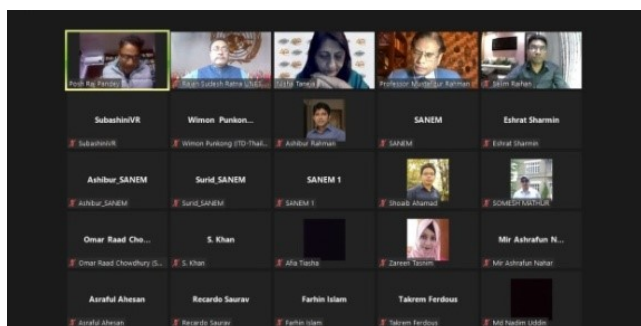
Posh Raj Pandey
Rajan Sudesh Ratna UNES...
Nisha Taneja
Professor Mustafizur Rahman
Selim Raihan

SubashiniVR
SubashiniVR

Wimon Punkon...
Wimon Punkong (ITD-Thail...

Ashibur Rahman

SANEM
SANEM

Eshrat Sharmin
Eshrat Sharmin

Ashibur_SANEM
Ashibur_SANEM

Surid_SANEM
Surid_SANEM

SANEM 1
SANEM 1

Shoaib Ahamad

SOMESH MATHUR

Omar Raad Cho...
Omar Raad Chowdhury (S...

S. Khan
S. Khan

Afia Tiasha

Zareen Tasnim

Mir Ashrafun N...
Mir Ashrafun Nahar

Asraful Ahesan
Asraful Ahesan

Recardo Saurav
Recardo Saurav

Farhin Islam
Farhin Islam

Takrem Ferdous
Takrem Ferdous

Md Nadim Uddin